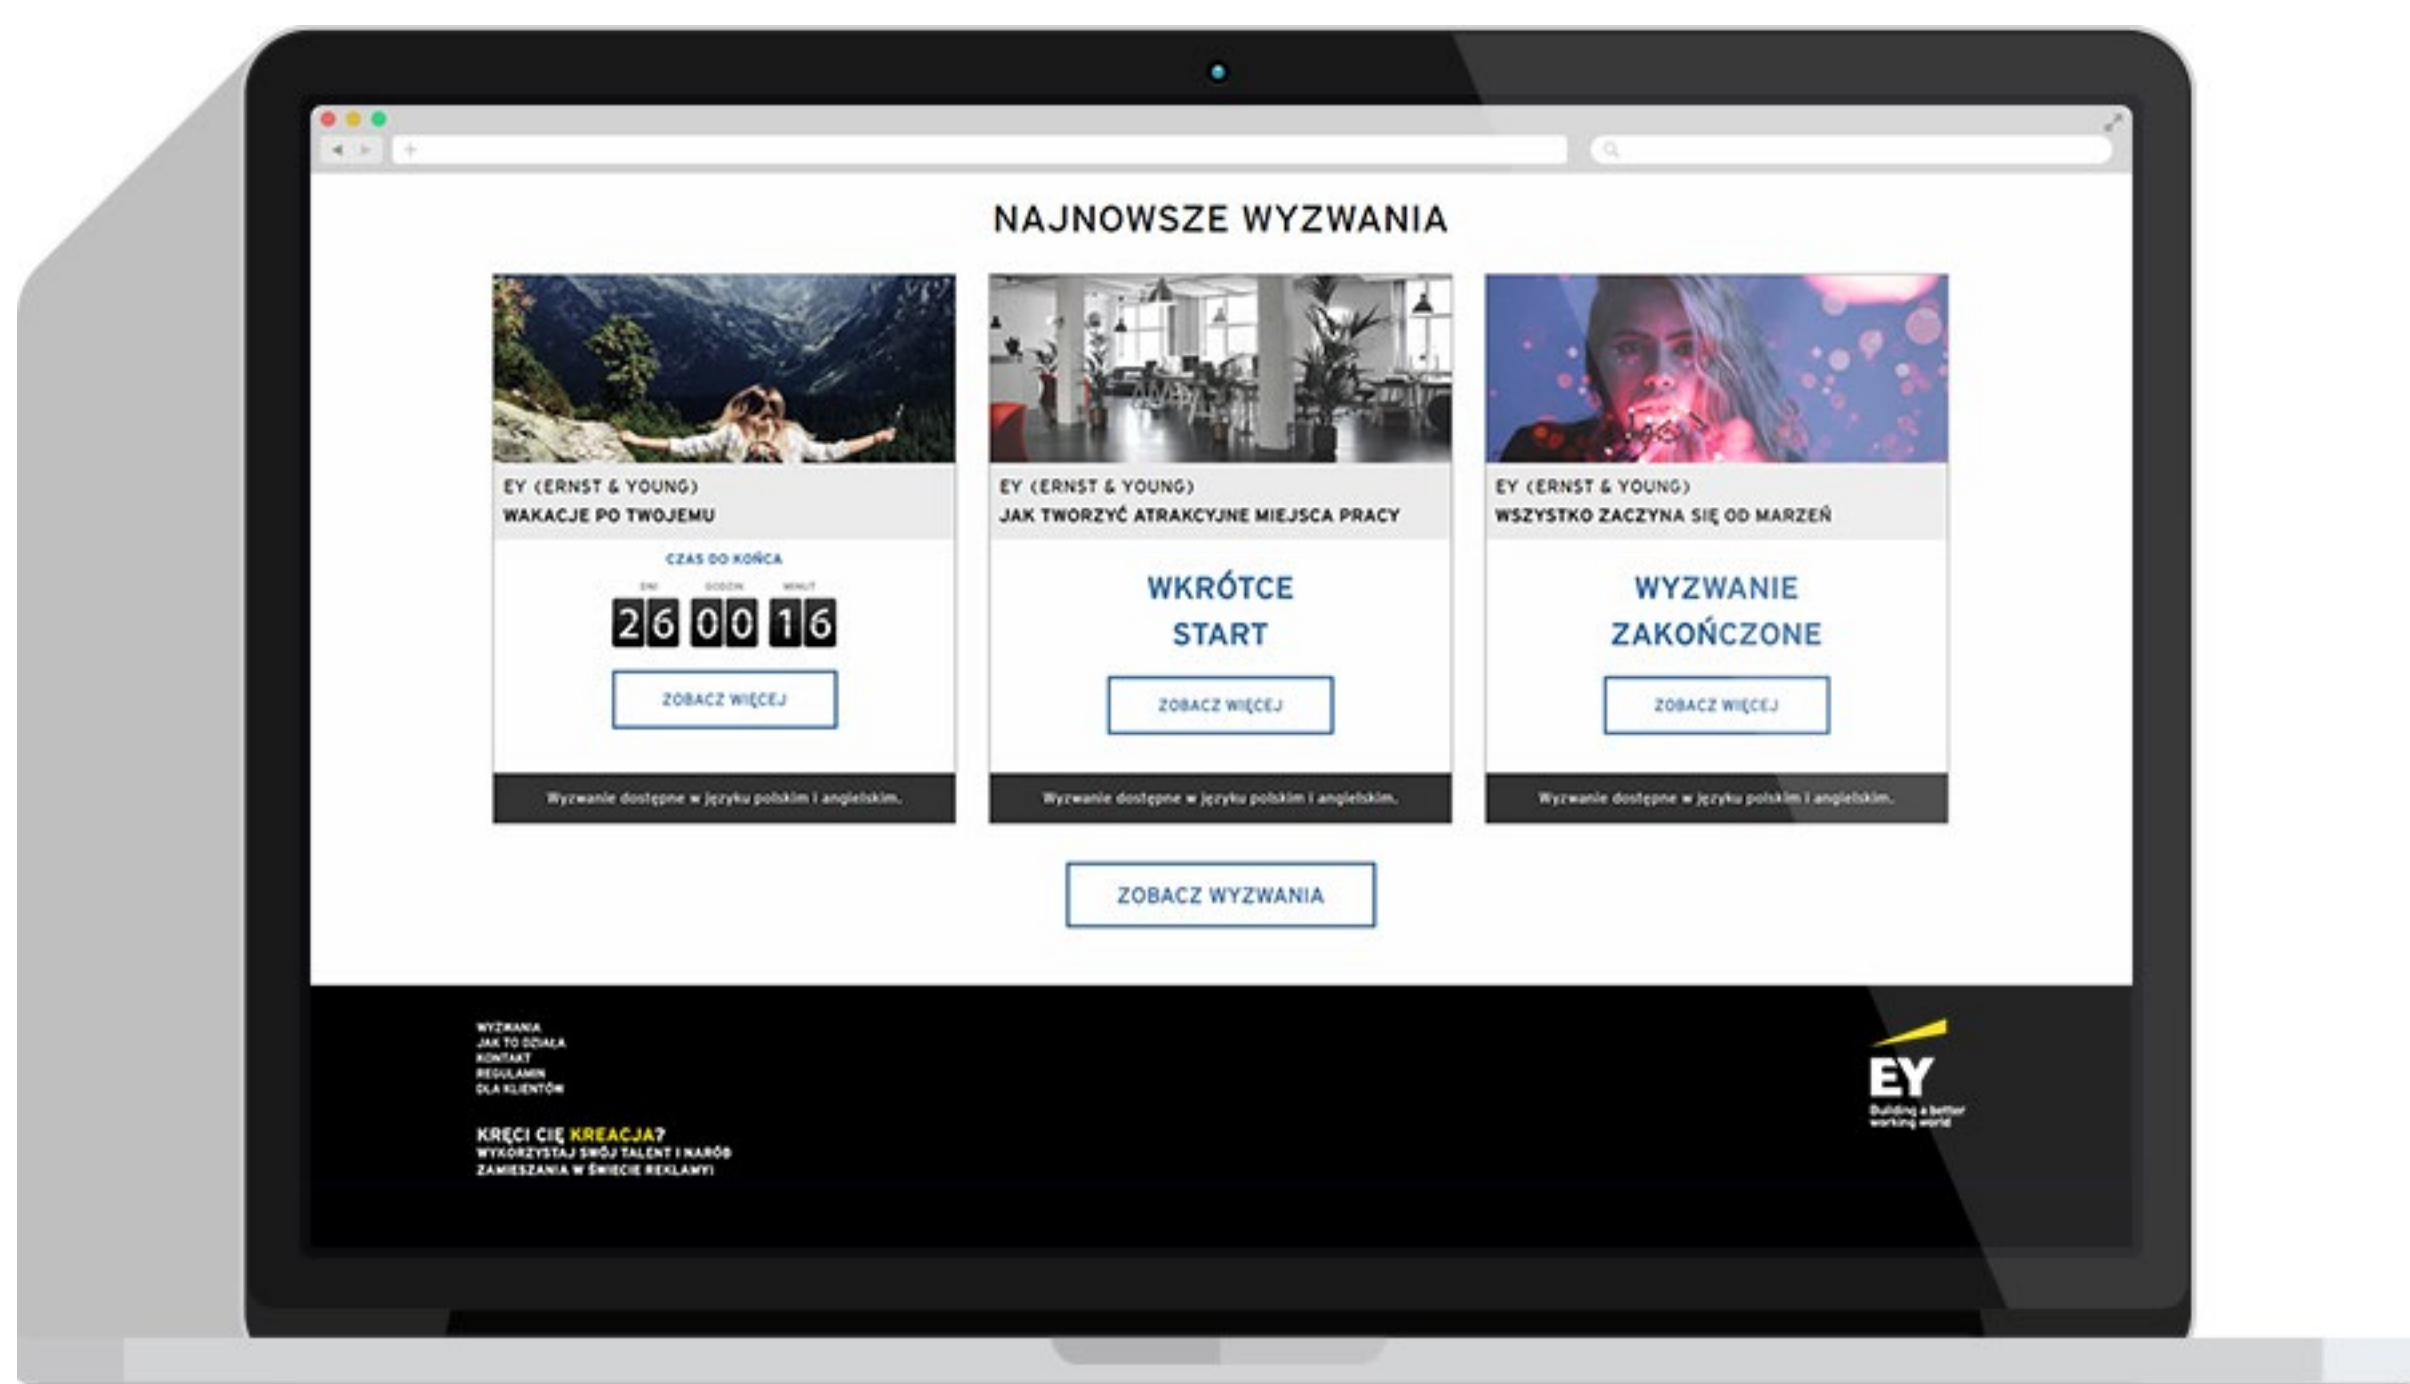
NAJNOWSZE WYZWANIA

EY (ERNST & YOUNG)
WAKACJE PO TWOJEMU

CZAS DO KOŃCA

DNI GODZIN MINUT

26 00 16

ZOBACZ WIĘCEJ

Wyzwanie dostępne w języku polskim i angielskim.

EY (ERNST & YOUNG)
JAK TWORZYĆ ATRAKCYJNE MIEJSCA PRACY

WKRÓTCE START

ZOBACZ WIĘCEJ

Wyzwanie dostępne w języku polskim i angielskim.

EY (ERNST & YOUNG)
WSZYSTKO ZACZYNA SIĘ OD MARZEŃ

WYZWANIE ZAKOŃCZONE

ZOBACZ WIĘCEJ

Wyzwanie dostępne w języku polskim i angielskim.

ZOBACZ WYZWANIA

WYZWANIA
JAK TO DZIAŁA
KONTAKT
REGULAMIN
DLA KLIENTÓW

KRĘCI CIĘ KREACJA?
WYKORZYSTAJ SWÓJ TALENT I NARÓB ZAMIESZANIA W ŚWIECIE REKLAMY!

EY
Building a better working world